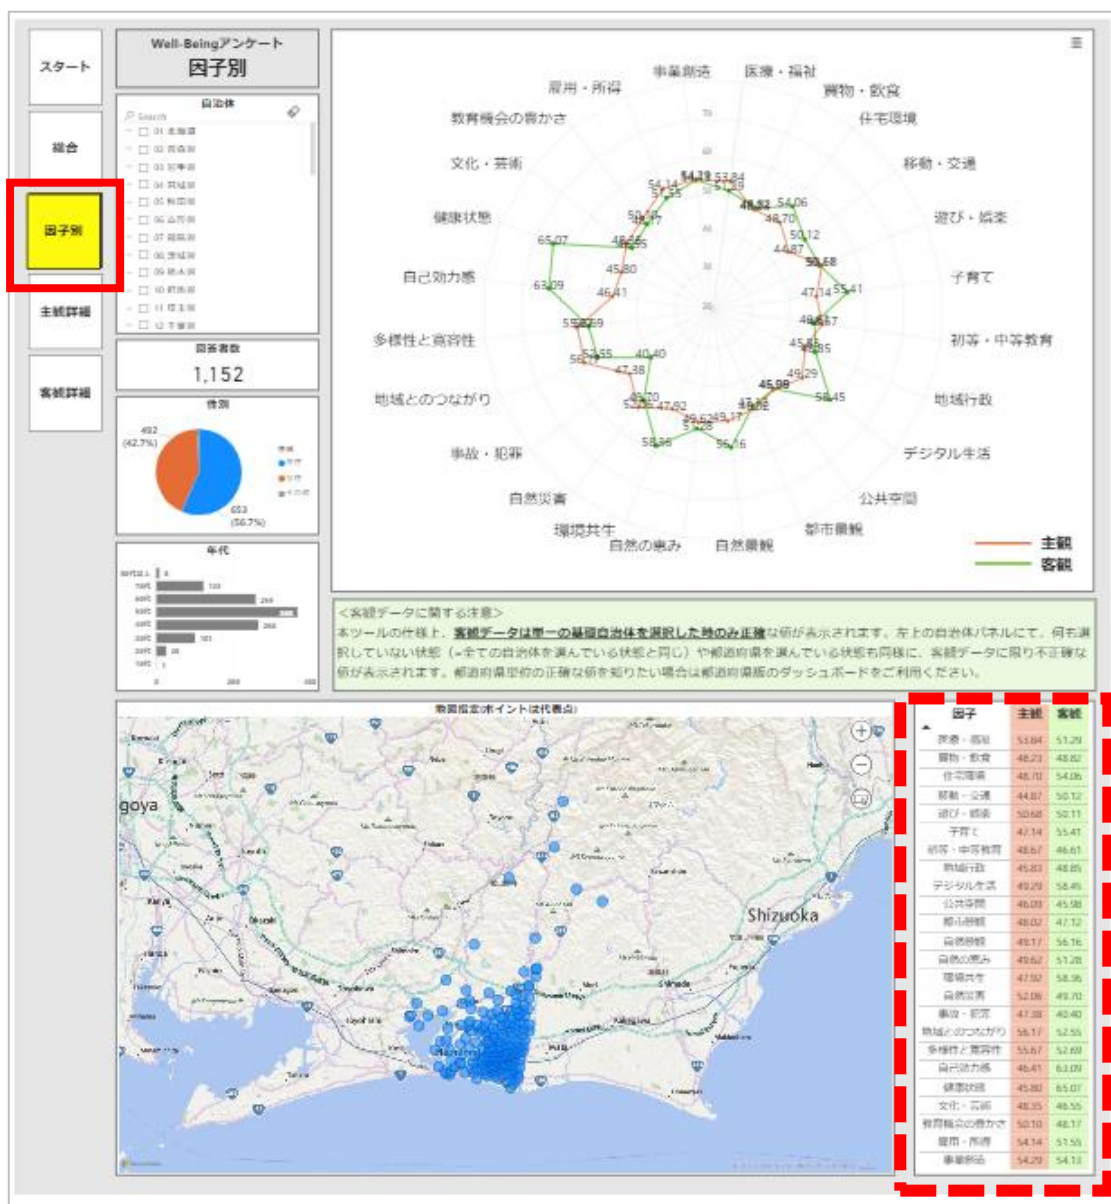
スタート

総合

因子別

主観詳細

客観詳細

Well-Beingアンケート
因子別

自治体
Search
01 北海道
02 青森県
03 岩手県
04 宮城県
05 秋田県
06 山形県
07 福島県
08 茨城県
09 栃木県
10 群馬県
11 埼玉県
12 千葉県

回答者数
1,152

性別
492 (42.7%)
653 (56.7%)

年代

事業創造
医療・福祉
買物・飲食
住宅環境
移動・交通
遊び・娯楽
子育て
初等・中等教育
地域行政
デジタル生活
公共空間
都市景観
自然景観
自然の恵み
環境共生
自然災害
事故・犯罪
地域とのつながり
多様性と寛容性
自己効力感
健康状態
文化・芸術
教育機会の豊かさ
雇用・所得

主観
客観

<客観データに関する注意>
本ツールの仕様上、客観データは単一の基礎自治体を選択した時のみ正確な値が表示されます。左上の自治体パネルにて、何も選択していない状態（=全ての自治体を選んでいる状態と同じ）や都道府県を選んでいる状態も同様に、客観データに限り不正確な値が表示されます。都道府県単位の正確な値を知りたい場合は都道府県版のダッシュボードをご利用ください。

goya
Shizuoka

| 因子 | 主観 | 客観 |
|---|---|---|
| 医療・福祉 | 53.84 | 51.29 |
| 買物・飲食 | 48.23 | 48.82 |
| 住宅環境 | 48.70 | 54.06 |
| 移動・交通 | 44.87 | 50.12 |
| 遊び・娯楽 | 50.68 | 50.11 |
| 子育て | 47.14 | 55.41 |
| 初等・中等教育 | 48.67 | 46.61 |
| 地域行政 | 45.83 | 48.85 |
| デジタル生活 | 49.29 | 58.45 |
| 公共空間 | 46.09 | 45.98 |
| 都市景観 | 48.02 | 47.12 |
| 自然景観 | 49.17 | 56.16 |
| 自然の恵み | 49.62 | 51.28 |
| 環境共生 | 47.92 | 58.36 |
| 自然災害 | 52.06 | 49.70 |
| 事故・犯罪 | 47.38 | 40.40 |
| 地域とのつながり | 56.17 | 52.55 |
| 多様性と寛容性 | 55.67 | 52.69 |
| 自己効力感 | 46.41 | 63.09 |
| 健康状態 | 45.80 | 65.07 |
| 文化・芸術 | 48.35 | 48.55 |
| 教育機会の豊かさ | 50.10 | 48.17 |
| 雇用・所得 | 54.14 | 51.55 |
| 事業創造 | 54.29 | 54.13 |